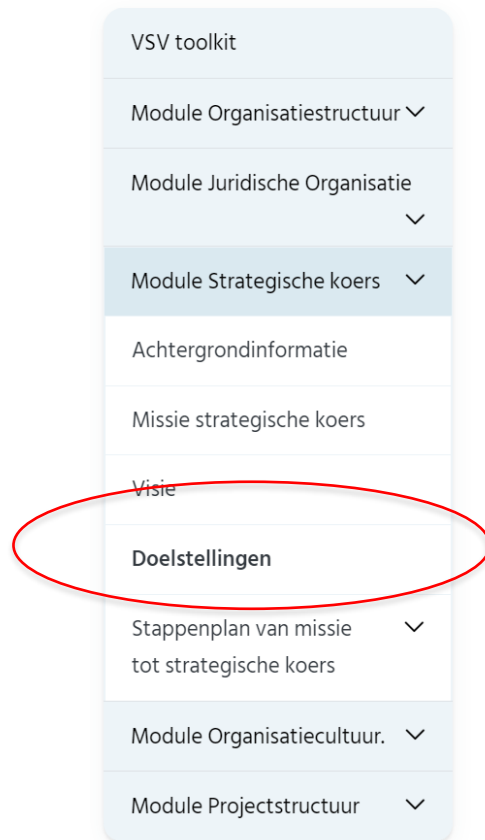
VSV toolkit

Module Organisatiestructuur

Module Juridische Organisatie

Module Strategische koers

Achtergrondinformatie

Missie strategische koers

Visie

Doelstellingen

Stappenplan van missie tot strategische koers

Module Organisatiecultuur.

Module Projectstructuur